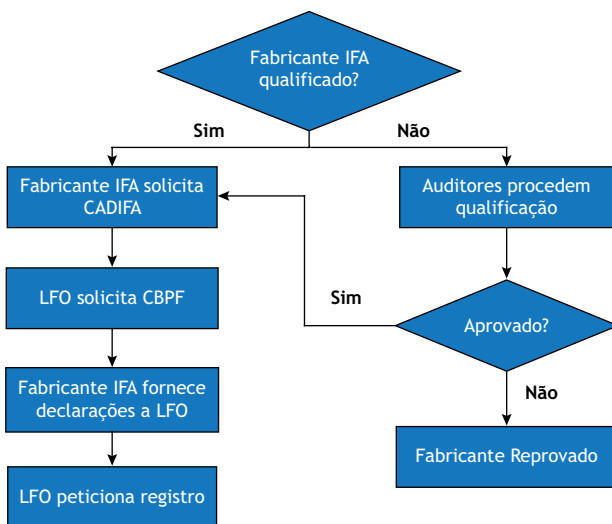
Fabricante IFA qualificado?

Sim

Não

Fabricante IFA solicita CADIFA

Auditores procedem qualificação

LFO solicita CBPF

Sim

Aprovado?

Fabricante IFA fornece declarações a LFO

Não

Fabricante Reprovado

LFO peticiona registro